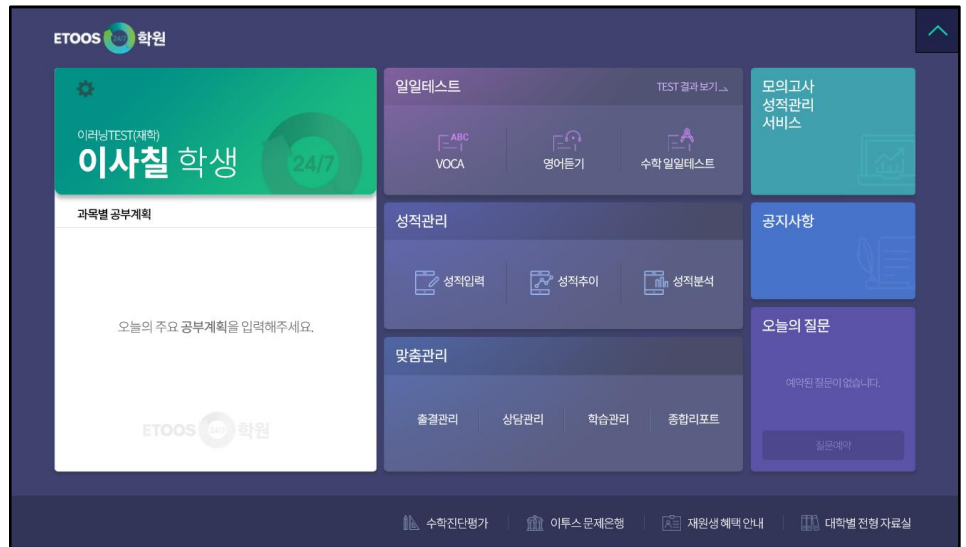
ETOOS 24/7 학원

이러닝TEST(재학)
이사칠 학생
24/7

과목별 공부계획

오늘의 주요 공부계획을 입력해주세요.

ETOOS 24/7 학원

일일테스트
TEST 결과 보기

ABC
VOCA
영어듣기
수학일일테스트

성적관리
성적입력
성적추이
성적분석

맞춤관리
출결관리
상담관리
학습관리
종합리포트

모의고사 성적관리 서비스

공지사항

오늘의 질문
예약된 질문이 없습니다.
질문예약

수학진단평가
이투스 문제은행
재원생 혜택 안내
대학별 전형 자료실